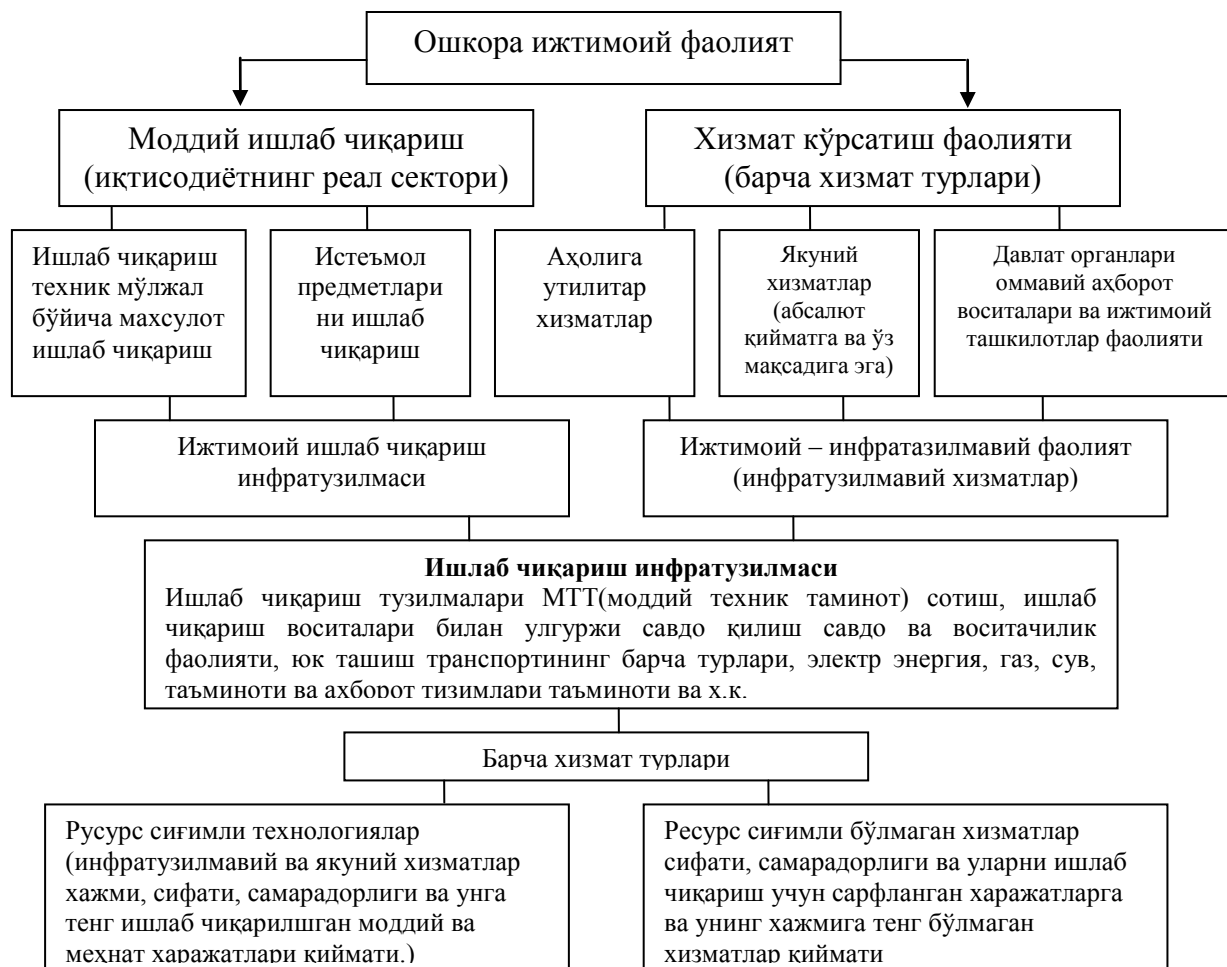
Ошкора ижтимоий фаолият

Моддий ишлаб чиқариш (иқтисодиётнинг реал сектори)

Хизмат кўрсатиш фаолияти (барча хизмат турлари)

Ишлаб чиқариш техник мўлжал бўйича махсулот ишлаб чиқариш

Истеъмол предметлари ни ишлаб чиқариш

Аҳолига утилитар хизматлар

Якуний хизматлар (абсалют қийматга ва ўз мақсадига эга)

Давлат органлари оммавий аҳборот воситалари ва ижтимоий ташкилотлар фаолияти

Ижтимоий ишлаб чиқариш инфратузилмаси

Ижтимоий – инфратазилмавий фаолият (инфратузилмавий хизматлар)

**Ишлаб чиқариш инфратузилмаси**
Ишлаб чиқариш тузилмалари МТТ(моддий техник таминот) сотиш, ишлаб чиқариш воситалари билан улгуржи савдо қилиш савдо ва воситачилик фаолияти, юк ташиш транспортининг барча турлари, электр энергия, газ, сув, таъминоти ва ахборот тизимлари таъминоти ва х.к.

Барча хизмат турлари

Русурс сиғимли технологиялар (инфратузилмавий ва якуний хизматлар хажми, сифати, самарадорлиги ва унга тенг ишлаб чиқарилшган моддий ва меҳнат харажатлари қиймати.)

Ресурс сиғимли бўлмаган хизматлар сифати, самарадорлиги ва уларни ишлаб чиқариш учун сарфланган харажатларга ва унинг хажмига тенг бўлмаган хизматлар қиймати